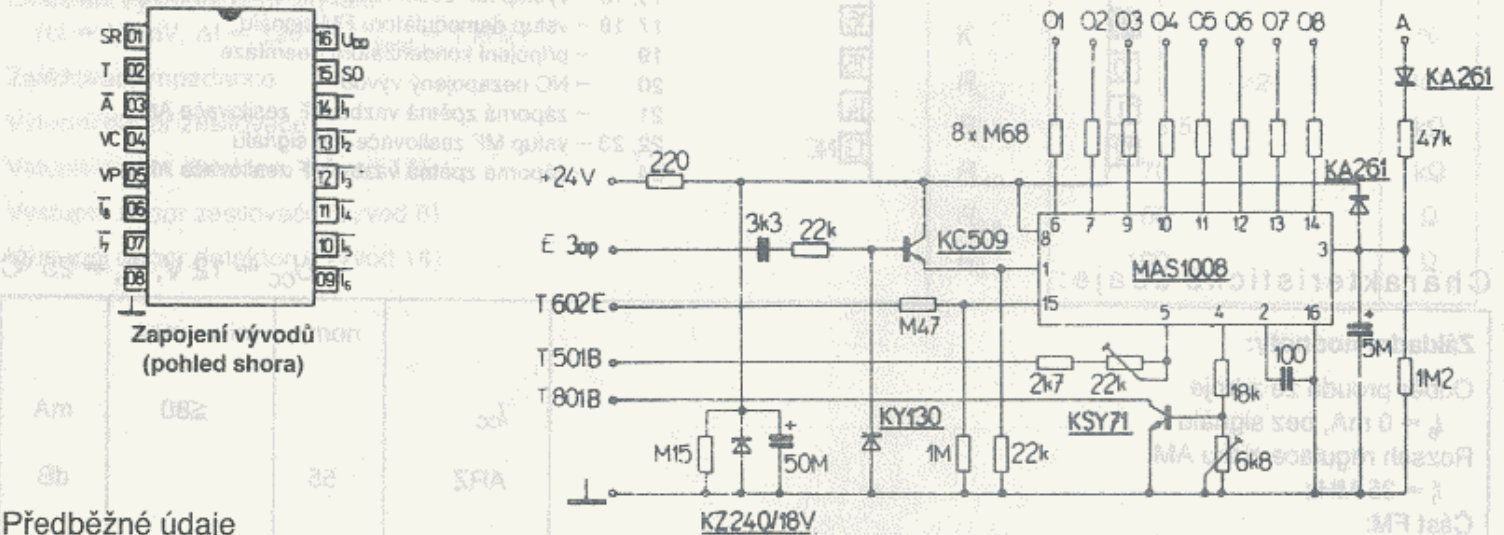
SR 01
T 02
$\overline{A}$ 03
VC 04
VP 05
$\overline{I_6}$ 06
$\overline{I_7}$ 07
08
16 $U_{DD}$
15 SO
14 $\overline{I_1}$
13 $\overline{I_2}$
12 $\overline{I_3}$
11 $\overline{I_4}$
10 $\overline{I_5}$
09 $\overline{I_6}$

Zapojení vývodů (pohled shora)

O1 O2 O3 O4 O5 O6 O7 O8
A
KA261
8 x M68
47k
220
+24V
KA261
6 7 9 10 11 12 13 14
3k3 22k
8
3
É 3ap
KC509
1
MAS1008
T602E
M47
15
2 16
5 4
5M
T501B
100
2k7 22k
18k
1M2
T801B
KY130
KSY71
M15
50M
1M
22k
6k8
KZ240/18V

Předběžné údaje